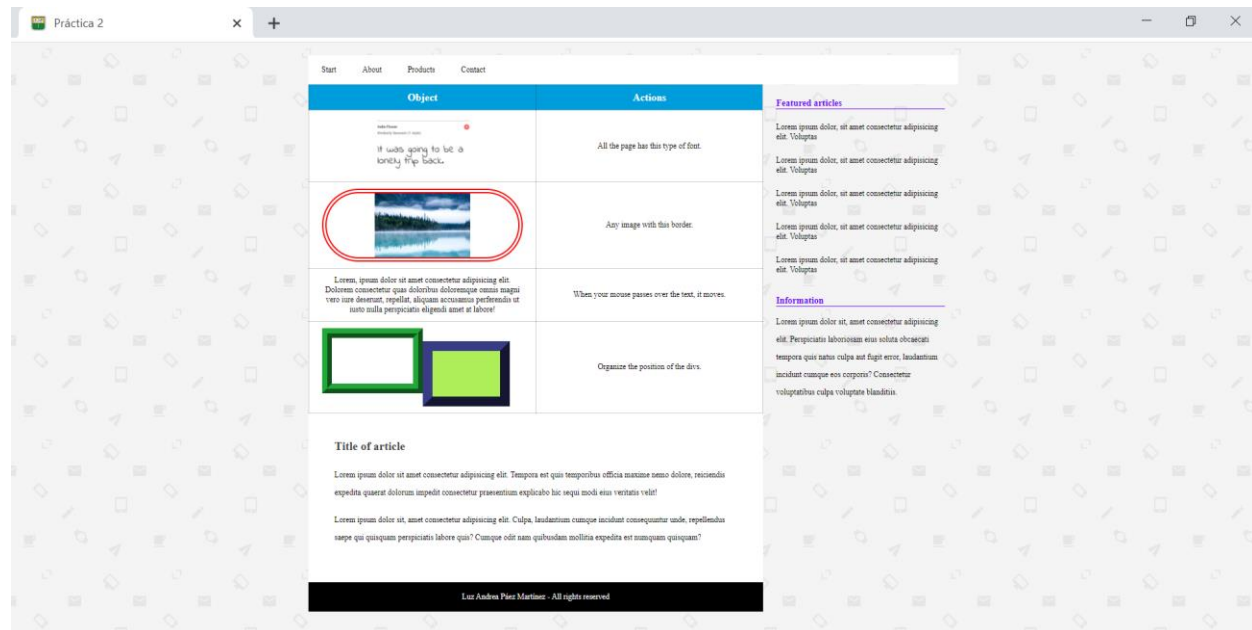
Práctica 2

Start About Products Contact

| Object | Actions |
|---|---|
| It was going to be a lonely trip back. | All the page has this type of font. |
| | Any image with this border. |
| Lorem, ipsum dolor sit amet consectetur adipisicing elit. Dolorem consectetur quas doloribus doloremque omnis magni vero iure deserunt, repellat, aliquam accusamus perferendis ut iusto nulla perspiciatis eligendi amet at labore! | When your mouse passes over the text, it moves. |
| | Organize the position of the divs. |

Featured articles

Lorem ipsum dolor, sit amet consectetur adipisicing elit. Voluptas

Lorem ipsum dolor, sit amet consectetur adipisicing elit. Voluptas

Lorem ipsum dolor, sit amet consectetur adipisicing elit. Voluptas

Lorem ipsum dolor, sit amet consectetur adipisicing elit. Voluptas

Lorem ipsum dolor, sit amet consectetur adipisicing elit. Voluptas

Information

Lorem ipsum dolor sit, amet consectetur adipisicing elit. Perspiciatis laboriosam eius soluta obcaecati tempora quis natus culpa aut fugit error, laudantium incidunt cumque eos corporis? Consectetur voluptatibus culpa voluptate blanditiis.

Title of article

Lorem ipsum dolor sit amet consectetur adipisicing elit. Tempora est quis temporibus officia maxime nemo dolore, reiciendis expedita quaerat dolorum impedit consectetur praesentium explicabo hic sequi modi eius veritatis velit!

Lorem ipsum dolor sit, amet consectetur adipisicing elit. Culpa, laudantium cumque incidunt consequuntur unde, repellendus saepe qui quisquam perspiciatis labore quis? Cumque odit nam quibusdam mollitia expedita est numquam quisquam?

Luz Andrea Páez Martínez - All rights reserved